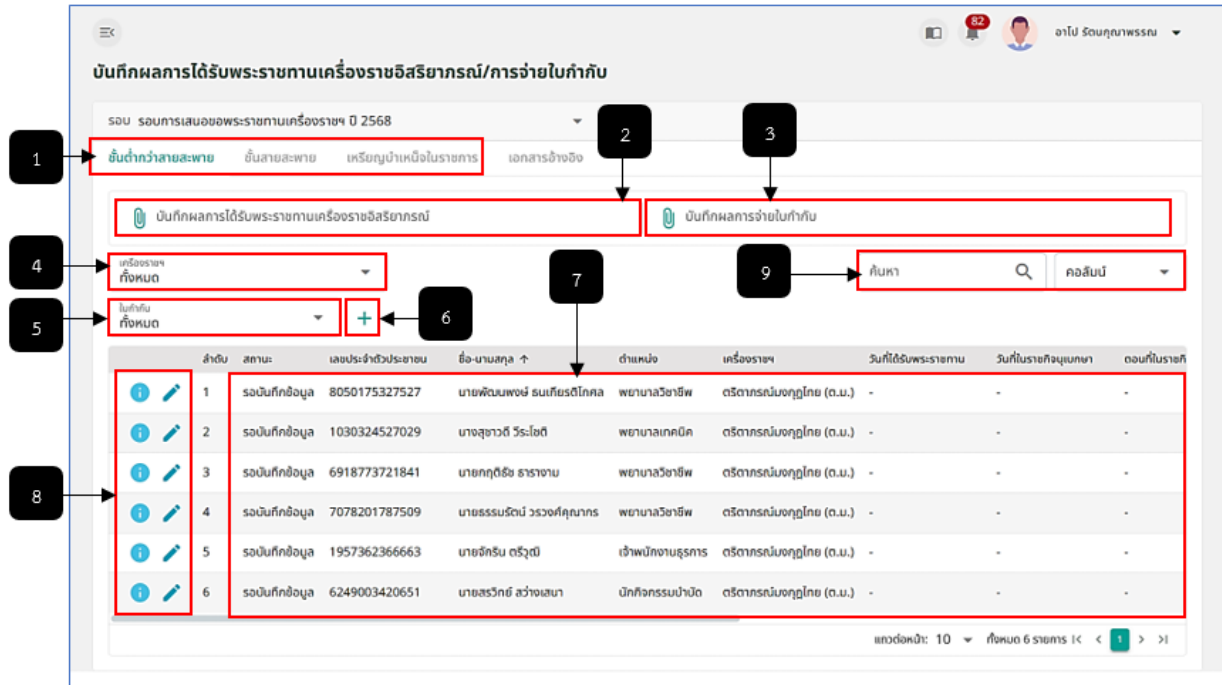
82

อาโป รัตนคุณาพรรณ

บันทึกผลการได้รับพระราชทานเครื่องราชอิสริยาภรณ์/การจ่ายใบกำกับ

รอบ รอบการเสนอขอพระราชทานเครื่องราชฯ ปี 2568

1

ชั้นต่ำกว่าสายสะพาย ชั้นสายสะพาย เหรียญบำเหน็จในราชการ เอกสารอ้างอิง

2

3

บันทึกผลการได้รับพระราชทานเครื่องราชอิสริยาภรณ์

บันทึกผลการจ่ายใบกำกับ

4

เครื่องราชฯ
ทั้งหมด

9

ค้นหา

คอลัมน์

7

5

ใบกำกับ
ทั้งหมด

+

6

| | ลำดับ | สถานะ | เลขประจำตัวประชาชน | ชื่อ-นามสกุล ↑ | ตำแหน่ง | เครื่องราชฯ | วันที่ได้รับพระราชทาน | วันที่ในราชกิจจานุเบกษา | ตอนที่ในราชกิ |
|---|---|---|---|---|---|---|---|---|---|
| | 1 | รอบันทึกข้อมูล | 8050175327527 | นายพัฒนพงษ์ ธนเกียรติโกศล | พยาบาลวิชาชีพ | ตริตาภรณ์มงกุฎไทย (ต.ม.) | - | - | - |
| | 2 | รอบันทึกข้อมูล | 1030324527029 | นางสุชาวดี วีระโชติ | พยาบาลเทคนิค | ตริตาภรณ์มงกุฎไทย (ต.ม.) | - | - | - |
| | 3 | รอบันทึกข้อมูล | 6918773721841 | นายกฤติธัช ธาราจาม | พยาบาลวิชาชีพ | ตริตาภรณ์มงกุฎไทย (ต.ม.) | - | - | - |
| | 4 | รอบันทึกข้อมูล | 7078201787509 | นายธรรมรัตน์ วรวงศ์คุณากร | พยาบาลวิชาชีพ | ตริตาภรณ์มงกุฎไทย (ต.ม.) | - | - | - |
| | 5 | รอบันทึกข้อมูล | 1957362366663 | นายจักริน ตรีวุฒิ | เจ้าพนักงานธุรการ | ตริตาภรณ์มงกุฎไทย (ต.ม.) | - | - | - |
| | 6 | รอบันทึกข้อมูล | 6249003420651 | นายสรวิทย์ สว่างเสนา | นักกิจกรรมบำบัด | ตริตาภรณ์มงกุฎไทย (ต.ม.) | - | - | - |

8

แถวต่อหน้า: 10 ทั้งหมด 6 รายการ 1